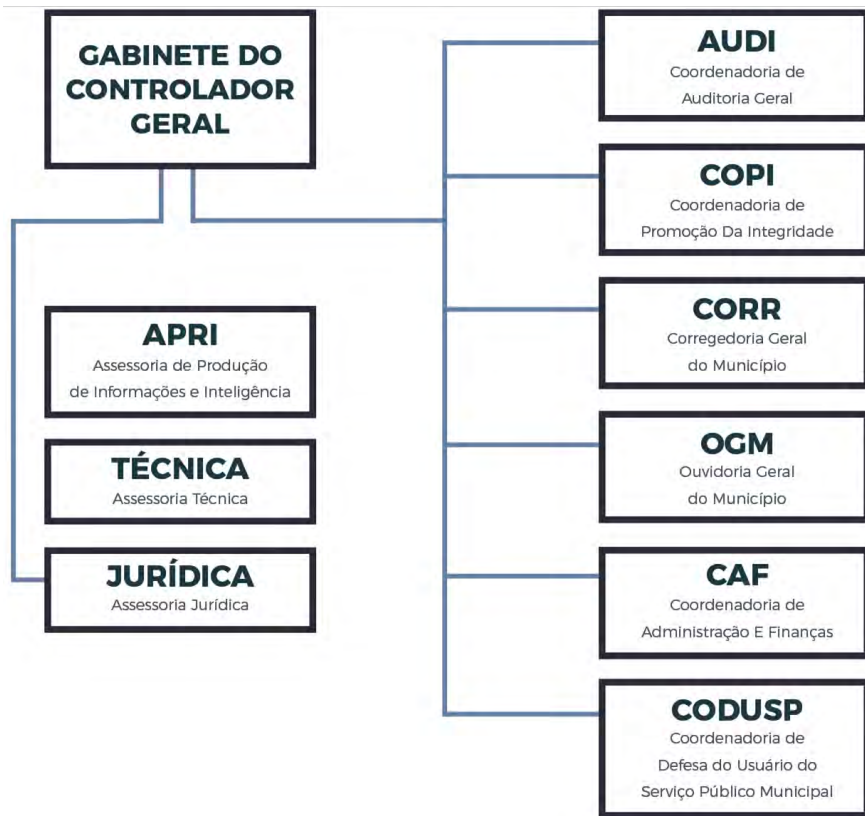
GABINETE DO CONTROLADOR GERAL

APRI
Assessoria de Produção de Informações e Inteligência

TÉCNICA
Assessoria Técnica

JURÍDICA
Assessoria Jurídica

AUDI
Coordenadoria de Auditoria Geral

COPI
Coordenadoria de Promoção Da Integridade

CORR
Corregedoria Geral do Município

OGM
Ouvidoria Geral do Município

CAF
Coordenadoria de Administração E Finanças

CODUSP
Coordenadoria de Defesa do Usuário do Serviço Público Municipal